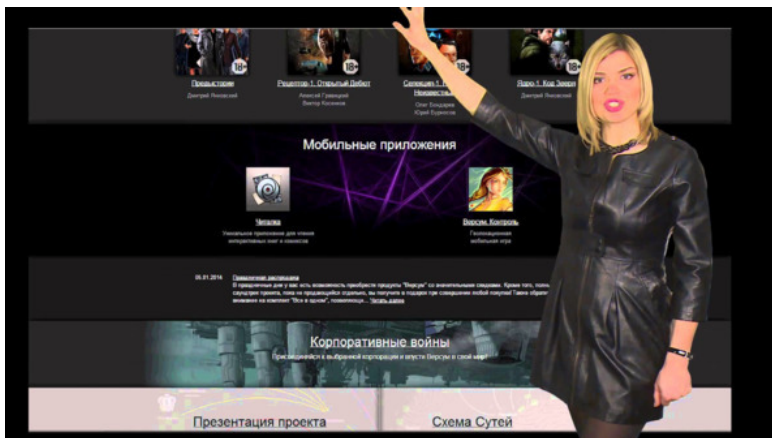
18+ 18+ 18+ 18+

Предыстория
Дмитрий Янковский

Редактор 1. Открытый Дебют
Алексей Гравицкий
Виктор Косенков

Серпухов 1. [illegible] Неизвестные
Олег Бондарев
Юрий Бурносов

Ядро 1. Код Зверя
Дмитрий Янковский

Мобильные приложения

Читалка
Уникальное приложение для чтения интерактивных книг и комиксов

Версум. Контроль
Геолокационная мобильная игра

05.01.2014 Праздничная распродажа
В праздничные дни у вас есть возможность приобрести продукты "Версум" со значительными скидками. Кроме того, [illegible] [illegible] проекта, пока не продающийся отдельно, вы получите в подарок при совершении любой покупки! Также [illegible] комплект "Все в одном", появившийся... Читать далее

Корпоративные войны
Присоединяйтесь к выбранной корпорации и впусти Версум в свой мир!

Презентация проекта

Схема Сутей